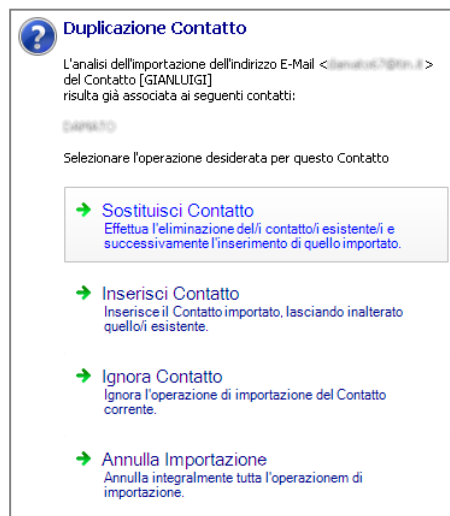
Duplicazione Contatto

L'analisi dell'importazione dell'indirizzo E-Mail <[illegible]> del Contatto [GIANLUIGI] risulta già associata ai seguenti contatti:

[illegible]

Selezionare l'operazione desiderata per questo Contatto

Sostituisci Contatto
Effettua l'eliminazione del/i contatto/i esistente/i e successivamente l'inserimento di quello importato.

Inserisci Contatto
Inserisce il Contatto importato, lasciando inalterato quello/i esistente.

Ignora Contatto
Ignora l'operazione di importazione del Contatto corrente.

Annulla Importazione
Annulla integralmente tutta l'operazionem di importazione.